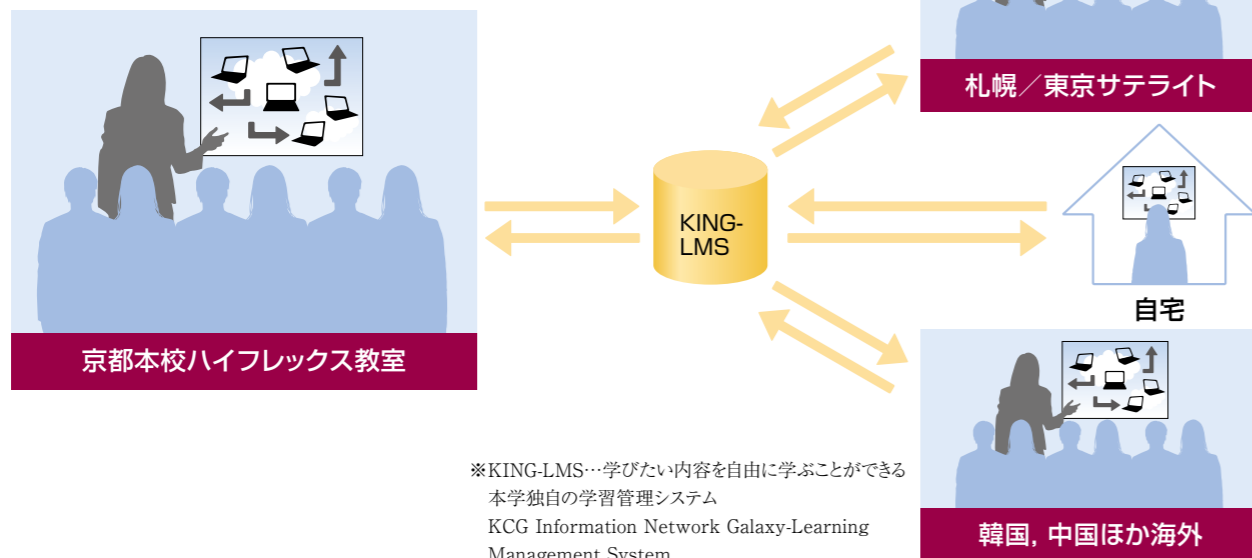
京都本校ハイフレックス教室

KING-LMS

札幌／東京サテライト

自宅

韓国，中国ほか海外

※KING-LMS…学びたい内容を自由に学ぶことができる本学独自の学習管理システム
KCG Information Network Galaxy-Learning Management System